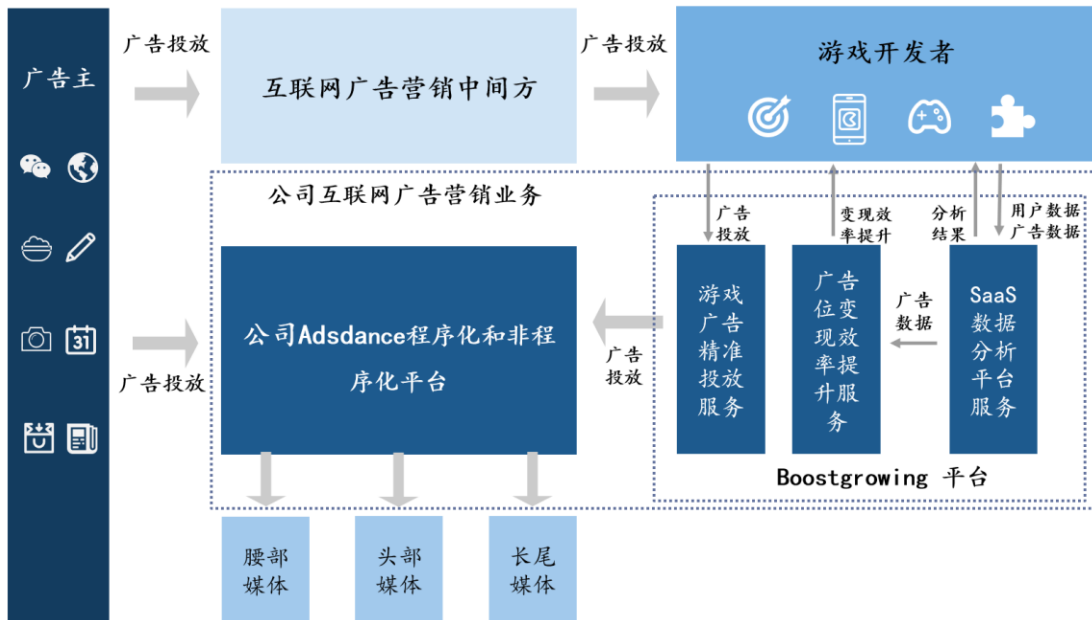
广告主

31

广告投放

互联网广告营销中间方

广告投放

游戏开发者

公司互联网广告营销业务

广告投放

公司Adsdance程序化和非程序化平台

广告投放

变现效率提升

分析结果

用户数据
广告数据

游戏广告精准投放服务

广告位变现效率提升服务

广告数据

SaaS数据分析平台服务

广告投放

Boostgrowing 平台

腰部媒体

头部媒体

长尾媒体